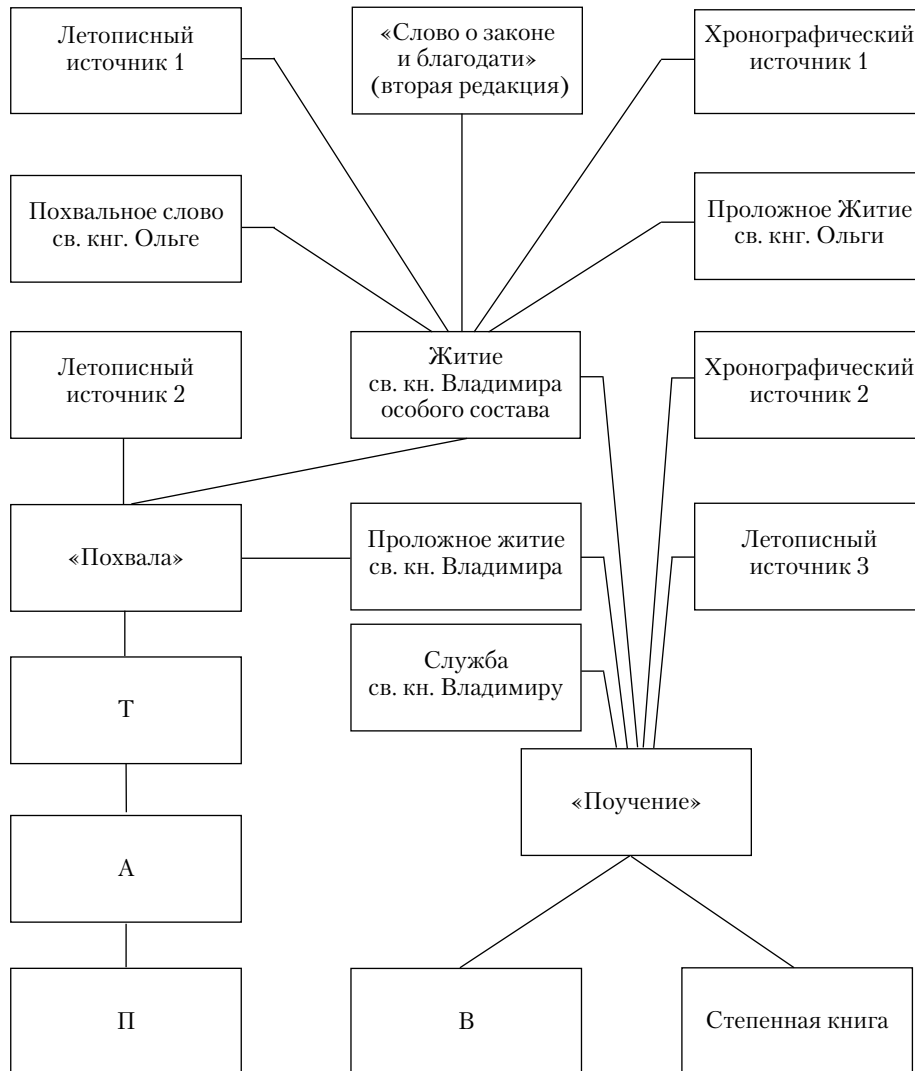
Летописный источник 1

«Слово о законе и благодати» (вторая редакция)

Хронографический источник 1

Похвальное слово св. кнг. Ольге

Проложное Житие св. кнг. Ольги

Летописный источник 2

Житие св. кн. Владимира особого состава

Хронографический источник 2

«Похвала»

Проложное житие св. кн. Владимира

Летописный источник 3

Служба св. кн. Владимиру

Т

«Поучение»

А

П

В

Степенная книга